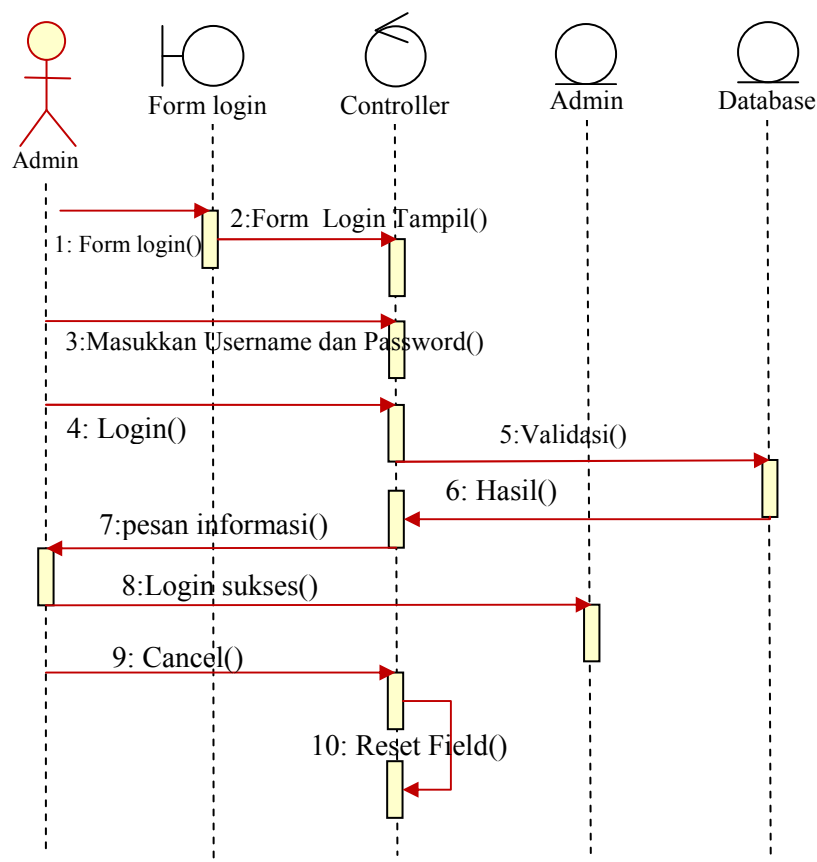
Admin

Form login

Controller

Admin

Database

1: Form login()

2:Form Login Tampil()

3:Masukkan Username dan Password()

4: Login()

5:Validasi()

6: Hasil()

7:pesan informasi()

8:Login sukses()

9: Cancel()

10: Reset Field()